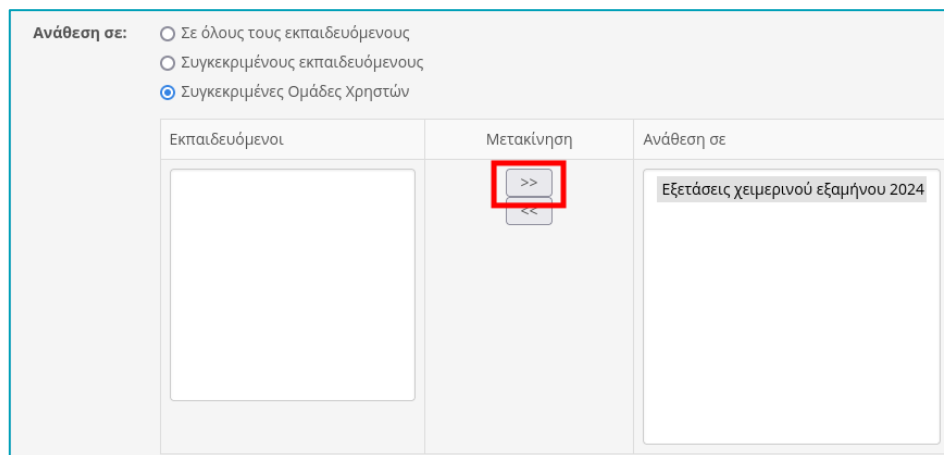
Ανάθεση σε:

Σε όλους τους εκπαιδευόμενους

Συγκεκριμένους εκπαιδευόμενους

Συγκεκριμένες Ομάδες Χρηστών

| Εκπαιδευόμενοι | Μετακίνηση | Ανάθεση σε |
|---|---|---|
| | >> <br> << | Εξετάσεις χειμερινού εξαμήνου 2024 |